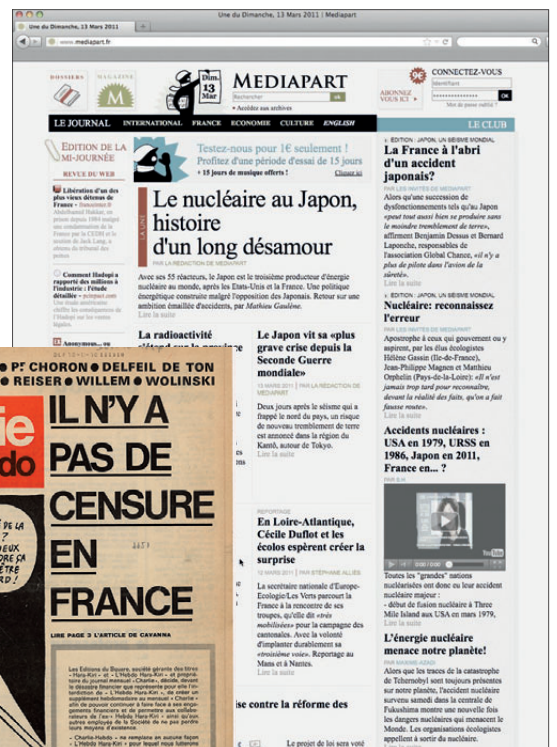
Une du Dimanche, 13 Mars 2011 | Mediapart

Une du Dimanche, 13 Mars 2011

www.mediapart.fr

DOSSIERS MAGAZINE

Dim. 13 Mar

MEDIAPART

Rechercher ok

» Accédez aux archives

ABONNEZ VOUS ICI »

CONNECTEZ-VOUS

Identifiant

OK

Mot de passe oublié ?

LE JOURNAL INTERNATIONAL FRANCE ECONOMIE CULTURE ENGLISH LE CLUB

EDITION DE LA MI-JOURNÉE

REVUE DU WEB

Libération d'un des plus vieux détenus de l'Algérie. Prisonnier de Abdelhamid Hakkar, en prison depuis 1984 malgré une condamnation de la France par la CEDH et le soutien de Jack Lang, a obtenu de retrouver la liberté

Comment Hadopi a rapporté des millions à l'industrie : l'étude détaillée - pcinpact.com

Anonymous... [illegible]

Testez-nous pour 1€ seulement ! Profitez d'une période d'essai de 15 jours

+ 15 jours de musique offerts ! Cliquez ici

À LA UNE

Le nucléaire au Japon, histoire d'un long désamour

PAR LA RÉDACTION DE MEDIAPART

Avec ses 55 réacteurs, le Japon est le troisième producteur d'énergie nucléaire au monde, après les Etats-Unis et la France. Une politique énergétique construite malgré l'opposition des Japonais. Retour sur une ambition émaillée d'accidents, par Mathieu Gaulène.

Lire la suite

La radioactivité s'étend sur la province

Le Japon vit sa «plus grave crise depuis la Seconde Guerre mondiale»

13 MARS 2011 | PAR LA RÉDACTION DE MEDIAPART

Deux jours après le séisme qui a frappé le nord du pays, un risque de nouveau tremblement de terre est annoncé dans la région du Kantô, autour de Tokyo.

Lire la suite

REPORTAGE

En Loire-Atlantique, Cécile Duflot et les écolos espèrent créer la surprise

12 MARS 2011 | PAR STÉPHANE ALLIES

La secrétaire nationale d'Europe-Ecologie/Les Verts parcourt la France à la rencontre de ses troupes, qu'elle dit «très mobilisées» pour la campagne des cantonales. Avec la volonté d'implanter durablement sa «troisième voie». Reportage au Mans et à Nantes.

Lire la suite

ise contre la réforme des

Le projet de loi sera voté

ÉDITION : JAPON, UN SÉISME MONDIAL

La France à l'abri d'un accident japonais?

PAR LES INVITÉS DE MEDIAPART

Alors qu'une succession de dysfonctionnements tels qu'au Japon «peut tout aussi bien se produire sans le moindre tremblement de terre», affirment Benjamin Dessus et Bernard Laponche, responsables de l'association Global Chance, «il n'y a plus de pilote dans l'avion de la sûreté».

Lire la suite

ÉDITION : JAPON, UN SÉISME MONDIAL

Nucléaire: reconnaissez l'erreur

PAR LES INVITÉS DE MEDIAPART

Apostrophe à ceux qui gouvernent ou y aspirent, par les élus écologistes Hélène Gassin (Ile-de-France), Jean-Philippe Magnen et Mathieu Orphelin (Pays-de-la-Loire): «Il n'est jamais trop tard pour reconnaître, devant la réalité des faits, qu'on a fait fausse route».

Lire la suite

Accidents nucléaires : USA en 1979, URSS en 1986, Japon en 2011, France en... ?

PAR S.H

Toutes les "grandes" nations nucléarisées ont donc eu leur accident nucléaire majeur :

- début de fusion nucléaire à Three Mile Island aux USA en mars 1979,

Lire la suite

L'énergie nucléaire menace notre planète!

PAR YASMINE AZADI

Alors que les traces de la catastrophe de Tchernobyl sont toujours présentes sur notre planète, l'accident nucléaire survenu samedi dans la centrale de Fukushima montre une nouvelle fois les dangers nucléaires qui menacent le Monde. Les organisations écologistes appellent à sortir du nucléaire.

Lire la suite

P! CHORON ● DELFEIL DE TON ● REISER ● WILLEM ● WOLINSKI

IL N'Y A PAS DE CENSURE EN FRANCE

LIRE PAGE 3 L'ARTICLE DE CAVANNA

Les Éditions du Square, société gérante des titres « Hara-Kiri » et « L'Hebdo Hara-Kiri » et propriétaire du journal mensuel « Charlie », décide de créer un supplément hebdomadaire au mensuel « Charlie » afin de pouvoir continuer à faire face à ses engagements financiers et de permettre aux collaborateurs de l'ex-« Hebdo Hara-Kiri » ainsi qu'aux autres employés de la Société de ne pas perdre leurs moyens d'existence.

- Charlie-Hebdo - ne remplace en aucune façon « L'Hebdo Hara-Kiri » pour lequel nous luttons

ie
do

DE LA
?
EUX
TRE À
ARD !

1457